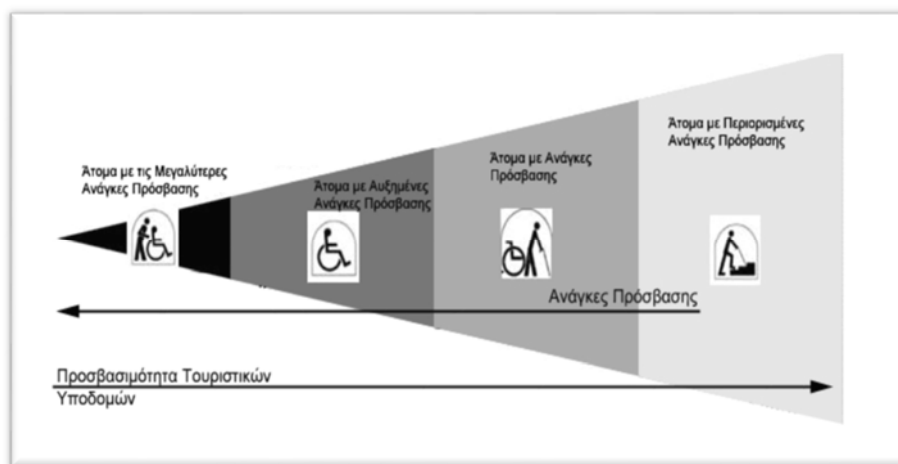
Άτομα με τις Μεγαλύτερες Ανάγκες Πρόσβασης

Άτομα με Αυξημένες Ανάγκες Πρόσβασης

Άτομα με Ανάγκες Πρόσβασης

Άτομα με Περιορισμένες Ανάγκες Πρόσβασης

Ανάγκες Πρόσβασης

Προσβασιμότητα Τουριστικών Υποδομών